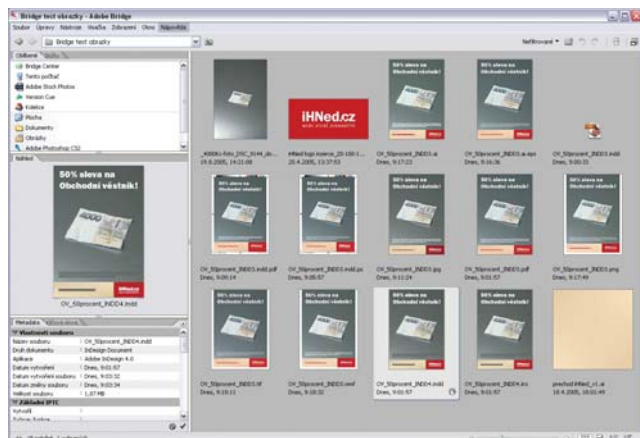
Bridge test obrazky - Adobe Bridge

Soubor Úpravy Nástroje Značka Zobrazení Okno Nápověda

Bridge test obrazky

Neřízené

Oblíbené Složky

Bridge Center
Tento počítač
Adobe Stock Photos
Version Cue
Kolekce
Plocha
Dokumenty
Obrázky
Adobe Photoshop CS2

Náhled

50% sleva na Obchodní věstník!

OV_50procent_INDD4.indd

Metadata Klíčová slova

Vlastnosti souboru
Název souboru : OV_50procent_INDD4.indd
Druh dokumentu : InDesign Document
Aplikace : Adobe InDesign 4.0
Datum vytvoření : Dnes, 9:01:57
Datum vytvoření souboru : Dnes, 9:03:32
Datum změny souboru : Dnes, 9:03:34
Velikost souboru : 1,07 MB
Základní IPTC
Vytvořil
Pozice autora

iHNed.cz

_4000Ex foto_DSC_0144_do... 19.6.2005, 14:21:08
iHNed logo licence_20-100-1... 20.4.2005, 13:37:53
OV_50procent_INDD3.ai Dnes, 9:17:22
OV_50procent_INDD3.ai.eps Dnes, 9:16:36
OV_50procent_INDD3.indd Dnes, 9:05:35
OV_50procent_INDD3.indd.pdf Dnes, 9:05:14
OV_50procent_INDD3.ps Dnes, 9:05:57
OV_50procent_INDD3.jpg Dnes, 9:11:24
OV_50procent_INDD3.pdf Dnes, 9:01:57
OV_50procent_INDD3.png Dnes, 9:17:49
OV_50procent_INDD3.tif Dnes, 9:10:11
OV_50procent_INDD3.wmf Dnes, 9:18:32
OV_50procent_INDD4.indd Dnes, 9:01:57
OV_50procent_INDD4.inx Dnes, 9:01:57
prechod iHNed_cr1.ai 18.4.2005, 10:01:49